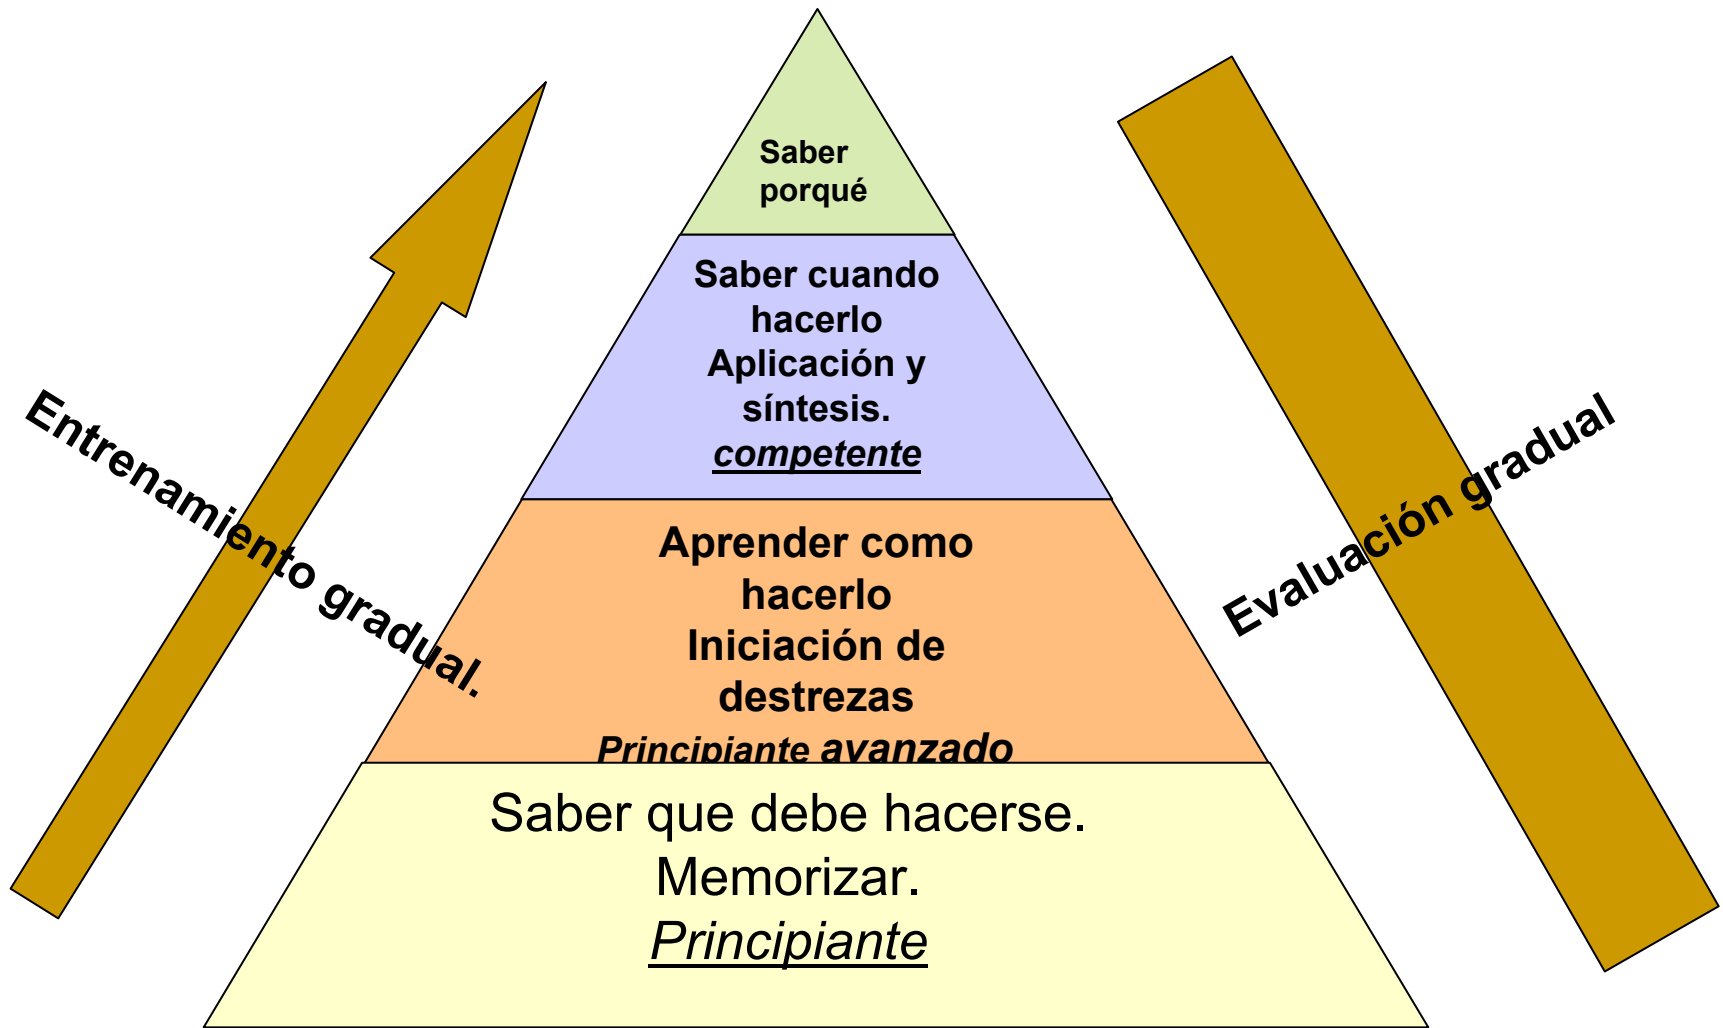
Entrenamiento gradual.

Saber porqué

Saber cuando hacerlo
Aplicación y síntesis.
competente

Aprender como hacerlo
Iniciación de destrezas
Principiante avanzado

Saber que debe hacerse.
Memorizar.
Principiante

Evaluación gradual